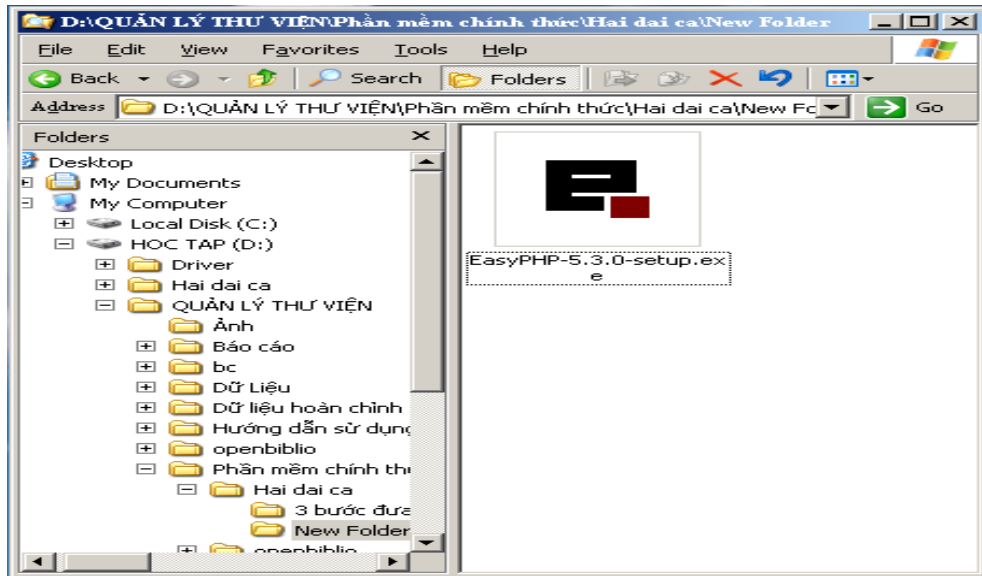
D:\QUẢN LÝ THƯ VIỆN\Phần mềm chính thức\Hai dai ca\New Folder

File Edit View Favorites Tools Help

Back Search Folders

Address D:\QUẢN LÝ THƯ VIỆN\Phần mềm chính thức\Hai dai ca\New Fo Go

Folders

Desktop
My Documents
My Computer
Local Disk (C:)
HOC TAP (D:)
Driver
Hai dai ca
QUẢN LÝ THƯ VIỆN
Ảnh
Báo cáo
bc
Dữ Liệu
Dữ liệu hoàn chỉnh
Hướng dẫn sử dụng
openbiblio
Phần mềm chính th
Hai dai ca
3 bước đưa
New Folder
openbiblio

EasyPHP-5.3.0-setup.exe